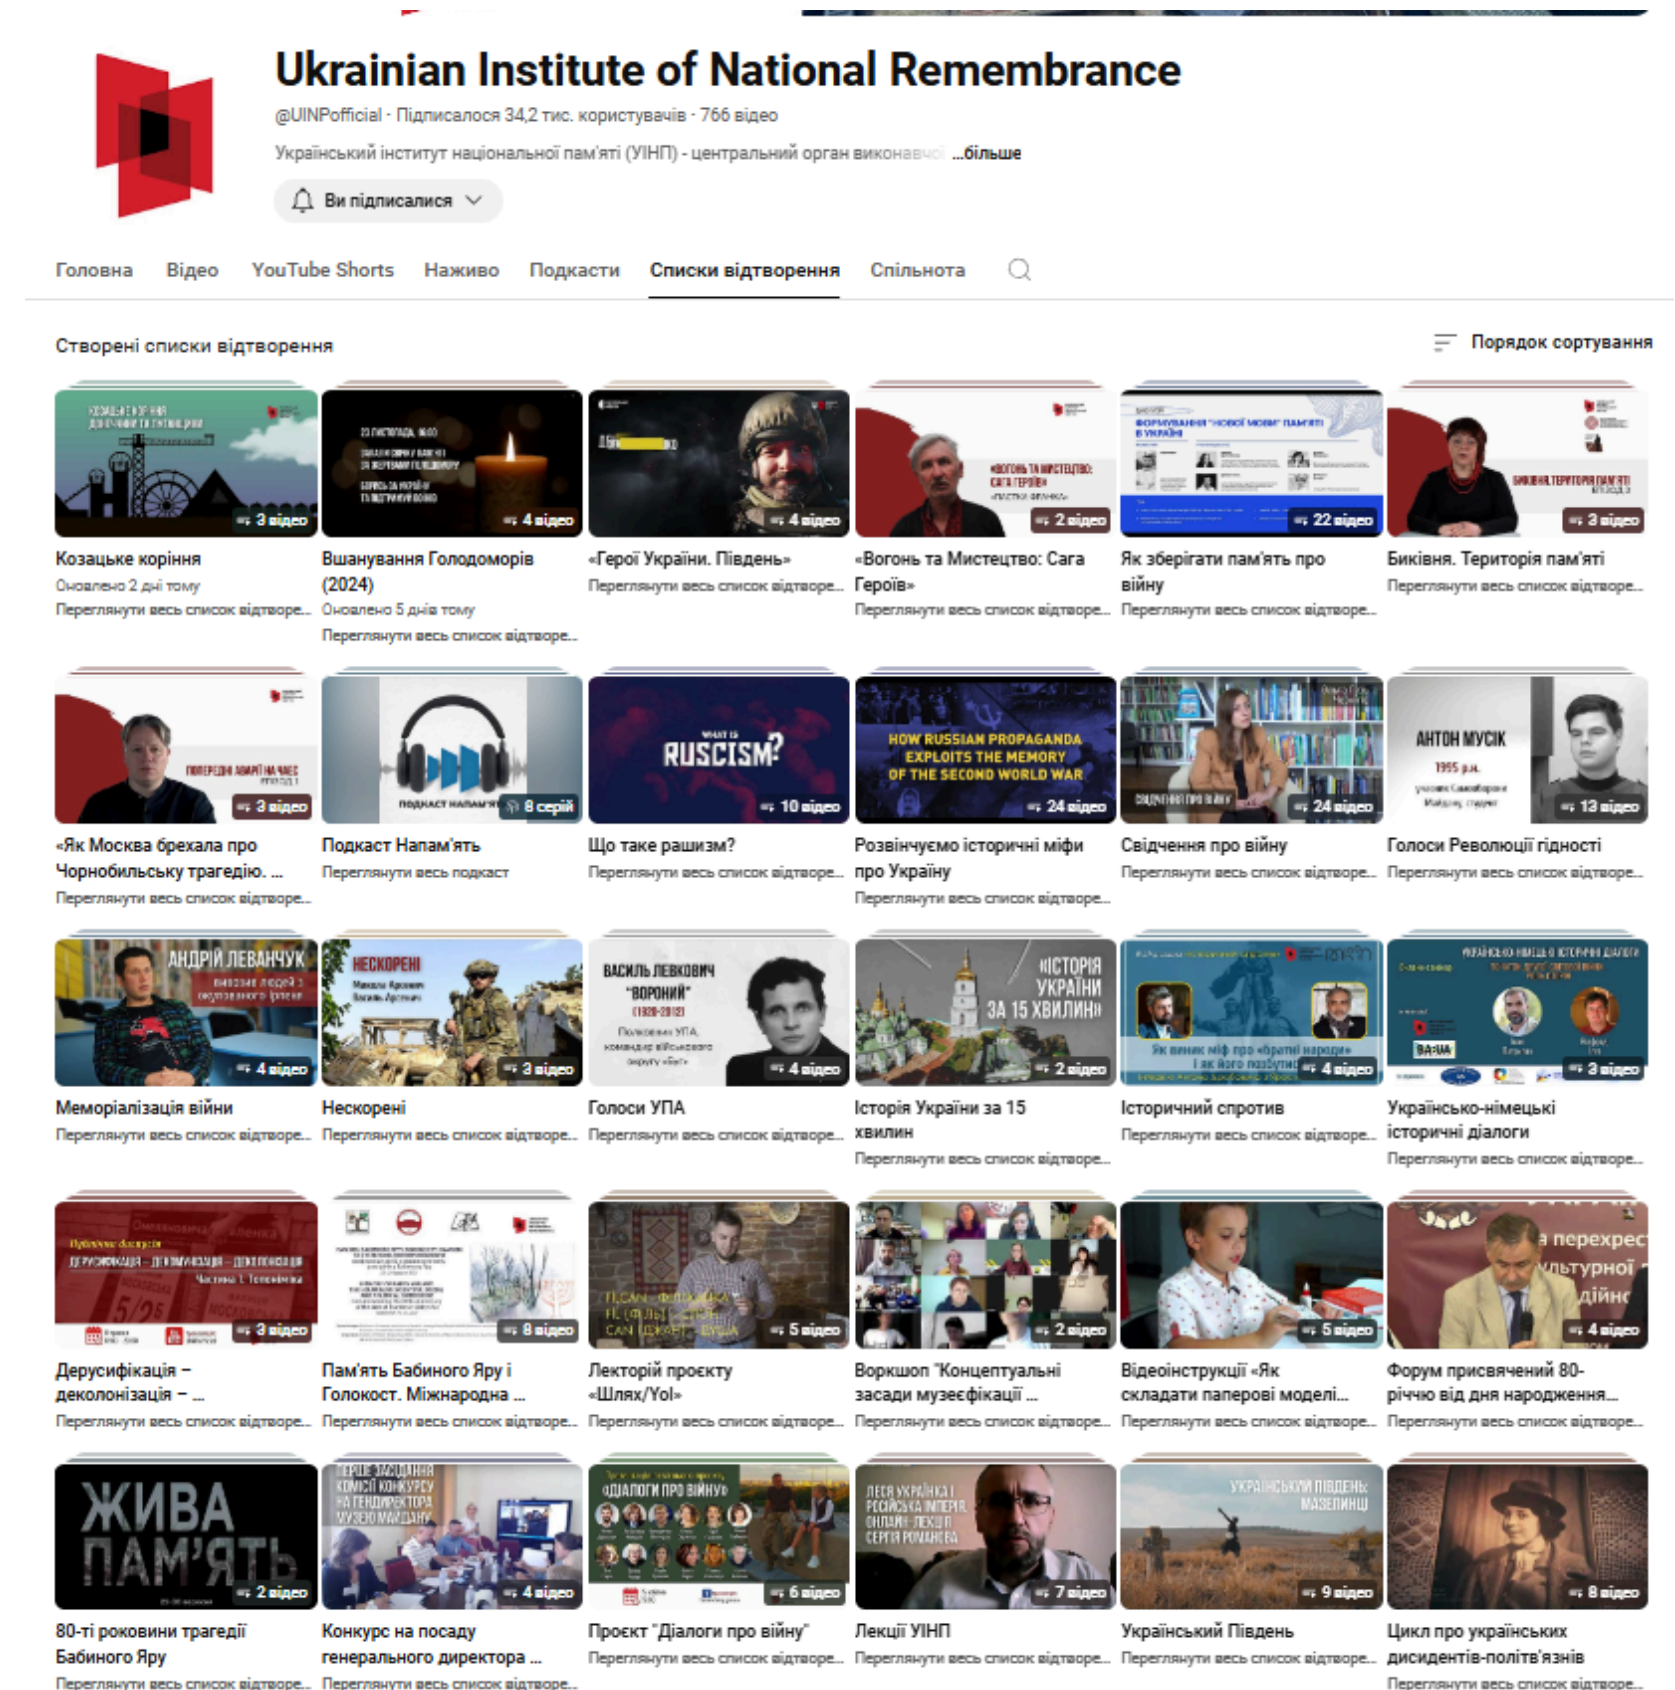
Ukrainian Institute of National Remembrance

@UINPofficial · Підписалося 34,2 тис. користувачів · 766 відео

Український інститут національної пам'яті (УІНП) - центральний орган викона ...більше

Ви підписалися

Головна Відео YouTube Shorts Наживо Подкасти Списки відтворення Спільнота

Створені списки відтворення

Порядок сортування

3 відео
Козацьке коріння
Оновлено 2 дні тому
Переглянути весь список відтворе...

4 відео
Вшанування Голодоморів (2024)
Оновлено 5 днів тому
Переглянути весь список відтворе...

4 відео
«Герої України. Південь»
Переглянути весь список відтворе...

2 відео
«Вогонь та Мистецтво: Сага Героїв»
Переглянути весь список відтворе...

22 відео
Як зберігати пам'ять про війну
Переглянути весь список відтворе...

3 відео
Биківня. Територія пам'яті
Переглянути весь список відтворе...

3 відео
«Як Москва брехала про Чорнобильську трагедію. ...
Переглянути весь список відтворе...

8 серій
Подкаст Напам'ять
Переглянути весь подкаст

RUSCISM?
10 відео
Що таке рашизм?
Переглянути весь список відтворе...

HOW RUSSIAN PROPAGANDA EXPLOITS THE MEMORY OF THE SECOND WORLD WAR
24 відео
Розвінчуємо історичні міфи про Україну
Переглянути весь список відтворе...

24 відео
Свідчення про війну
Переглянути весь список відтворе...

АНТОН МУСІК
1995 р.н.
13 відео
Голоси Революції гідності
Переглянути весь список відтворе...

АНДРІЙ ЛЕВАНЧУК
4 відео
Меморіалізація війни
Переглянути весь список відтворе...

НЕСКОРЕНІ
3 відео
Нескорені
Переглянути весь список відтворе...

ВАСИЛЬ ЛЕВКОВИЧ "ВОРОНИЙ"
4 відео
Голоси УПА
Переглянути весь список відтворе...

«ІСТОРІЯ УКРАЇНИ ЗА 15 ХВИЛИН»
2 відео
Історія України за 15 хвилин
Переглянути весь список відтворе...

4 відео
Історичний спротив
Переглянути весь список відтворе...

3 відео
Українсько-німецькі історичні діалоги
Переглянути весь список відтворе...

3 відео
Дерусифікація – деколонізація – ...
Переглянути весь список відтворе...

8 відео
Пам'ять Бабиного Яру і Голокост. Міжнародна ...
Переглянути весь список відтворе...

5 відео
Лекторій проєкту «Шлях/Yol»
Переглянути весь список відтворе...

2 відео
Воркшоп "Концептуальні засади музеєфікації ...
Переглянути весь список відтворе...

5 відео
Відеоінструкції «Як складати паперові моделі...
Переглянути весь список відтворе...

4 відео
Форум присвячений 80-річчю від дня народження...
Переглянути весь список відтворе...

ЖИВА ПАМ'ЯТЬ
2 відео
80-ті роковини трагедії Бабиного Яру
Переглянути весь список відтворе...

4 відео
Конкурс на посаду генерального директора ...
Переглянути весь список відтворе...

«ДІАЛОГИ ПРО ВІЙНУ»
6 відео
Проєкт "Діалоги про війну"
Переглянути весь список відтворе...

7 відео
Лекції УІНП
Переглянути весь список відтворе...

УКРАЇНСЬКИЙ ПІВДЕНЬ
9 відео
Український Південь
Переглянути весь список відтворе...

8 відео
Цикл про українських дисидентів-політв'язнів
Переглянути весь список відтворе...